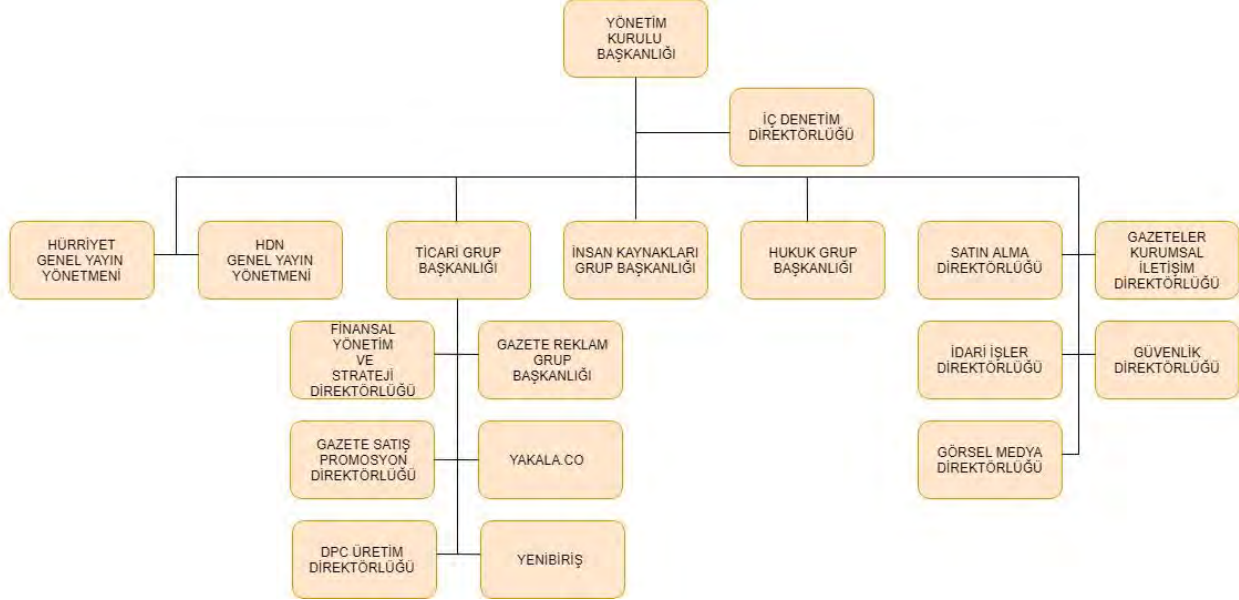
YÖNETİM KURULU BAŞKANLIĞI

İÇ DENETİM DİREKTÖRLÜĞÜ

HÜRRİYET GENEL YAYIN YÖNETMENİ

HDN GENEL YAYIN YÖNETMENİ

TİCARİ GRUP BAŞKANLIĞI

İNSAN KAYNAKLARI GRUP BAŞKANLIĞI

HUKUK GRUP BAŞKANLIĞI

SATIN ALMA DİREKTÖRLÜĞÜ

GAZETELER KURUMSAL İLETİŞİM DİREKTÖRLÜĞÜ

FİNANSAL YÖNETİM VE STRATEJİ DİREKTÖRLÜĞÜ

GAZETE REKLAM GRUP BAŞKANLIĞI

İDARİ İŞLER DİREKTÖRLÜĞÜ

GÜVENLİK DİREKTÖRLÜĞÜ

GAZETE SATIŞ PROMOSYON DİREKTÖRLÜĞÜ

YAKALA.CO

GÖRSEL MEDYA DİREKTÖRLÜĞÜ

DPC ÜRETİM DİREKTÖRLÜĞÜ

YENİBİRİŞ